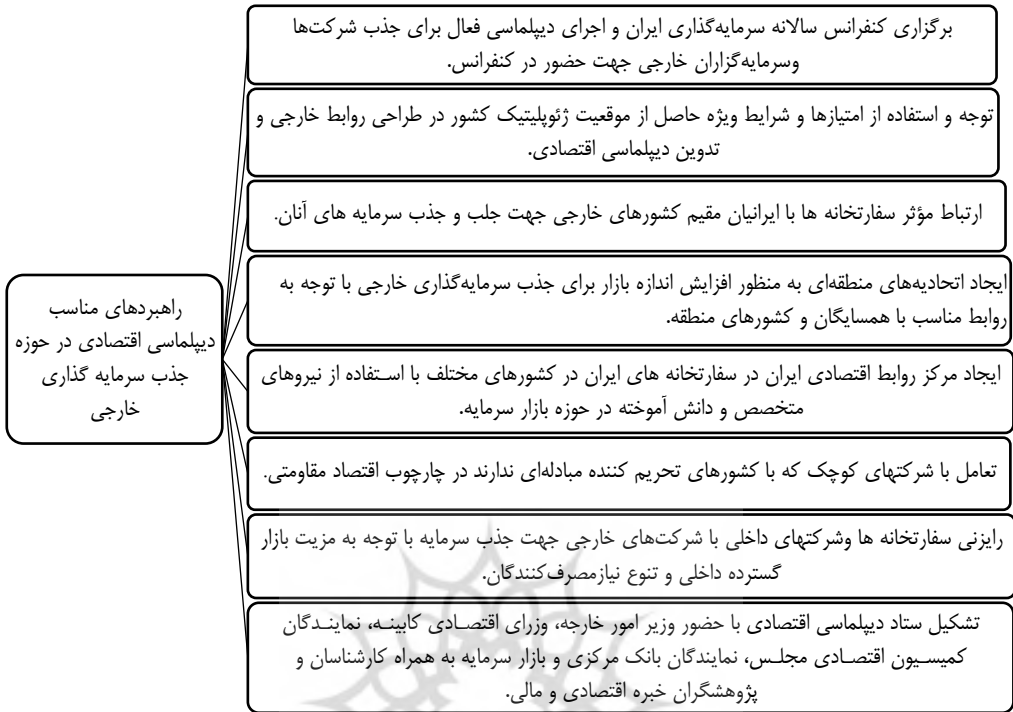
راهبردهای مناسب دیپلماسی اقتصادی در حوزه جذب سرمایه گذاری خارجی

برگزاری کنفرانس سالانه سرمایه‌گذاری ایران و اجرای دیپلماسی فعال برای جذب شرکت‌ها وسرمایه‌گزاران خارجی جهت حضور در کنفرانس.

توجه و استفاده از امتیازها و شرایط ویژه حاصل از موقعیت ژئوپلیتیک کشور در طراحی روابط خارجی و تدوین دیپلماسی اقتصادی.

ارتباط مؤثر سفارتخانه ها با ایرانیان مقیم کشورهای خارجی جهت جلب و جذب سرمایه های آنان.

ایجاد اتحادیه‌های منطقه‌ای به منظور افزایش اندازه بازار برای جذب سرمایه‌گذاری خارجی با توجه به روابط مناسب با همسایگان و کشورهای منطقه.

ایجاد مرکز روابط اقتصادی ایران در سفارتخانه های ایران در کشورهای مختلف با استفاده از نیروهای متخصص و دانش آموخته در حوزه بازار سرمایه.

تعامل با شرکتهای کوچک که با کشورهای تحریم کننده مبادله‌ای ندارند در چارچوب اقتصاد مقاومتی.

رایزنی سفارتخانه ها وشرکتهای داخلی با شرکت‌های خارجی جهت جذب سرمایه با توجه به مزیت بازار گسترده داخلی و تنوع نیازمصرف‌کنندگان.

تشکیل ستاد دیپلماسی اقتصادی با حضور وزیر امور خارجه، وزرای اقتصادی کابینه، نمایندگان کمیسیون اقتصادی مجلس، نمایندگان بانک مرکزی و بازار سرمایه به همراه کارشناسان و پژوهشگران خبره اقتصادی و مالی.